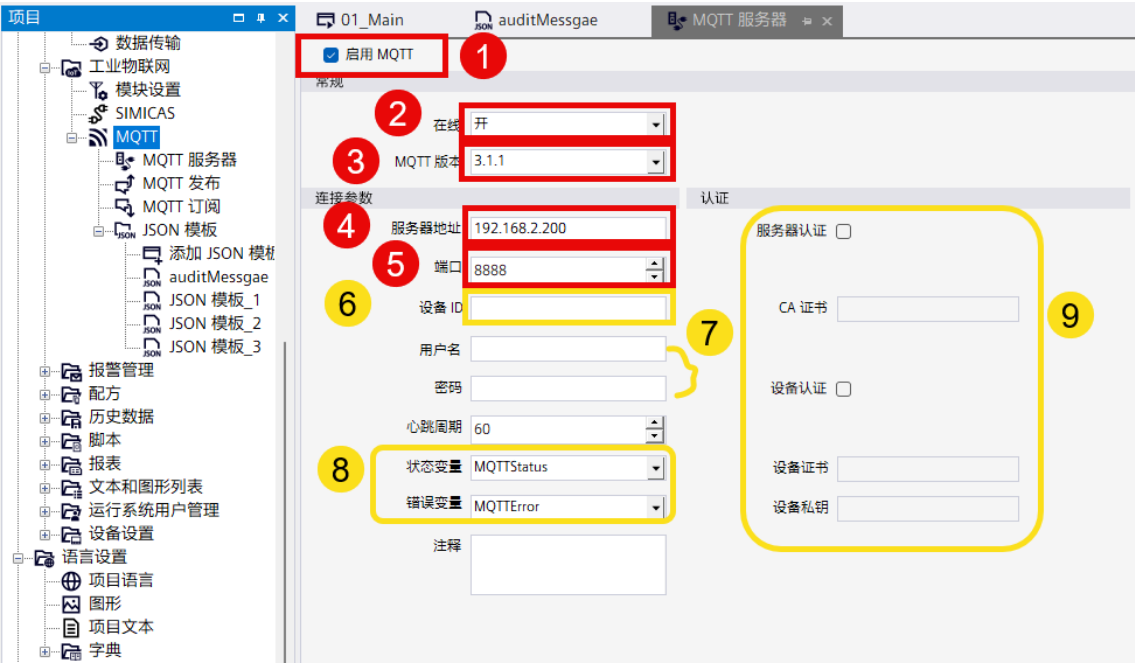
项目
数据传输
工业物联网
模块设置
SIMICAS
MQTT
MQTT 服务器
MQTT 发布
MQTT 订阅
JSON 模板
添加 JSON 模板
auditMessgae
JSON 模板_1
JSON 模板_2
JSON 模板_3
报警管理
配方
历史数据
脚本
报表
文本和图形列表
运行系统用户管理
设备设置
语言设置
项目语言
图形
项目文本
字典

01_Main
auditMessgae
MQTT 服务器

启用 MQTT
1
常规
2
在线 开
3
MQTT 版本 3.1.1
连接参数
4
服务器地址 192.168.2.200
5
端口 8888
6
设备 ID
7
用户名
密码
心跳周期 60
8
状态变量 MQTTStatus
错误变量 MQTTError
注释

认证
服务器认证
CA 证书
设备认证
设备证书
设备私钥
9